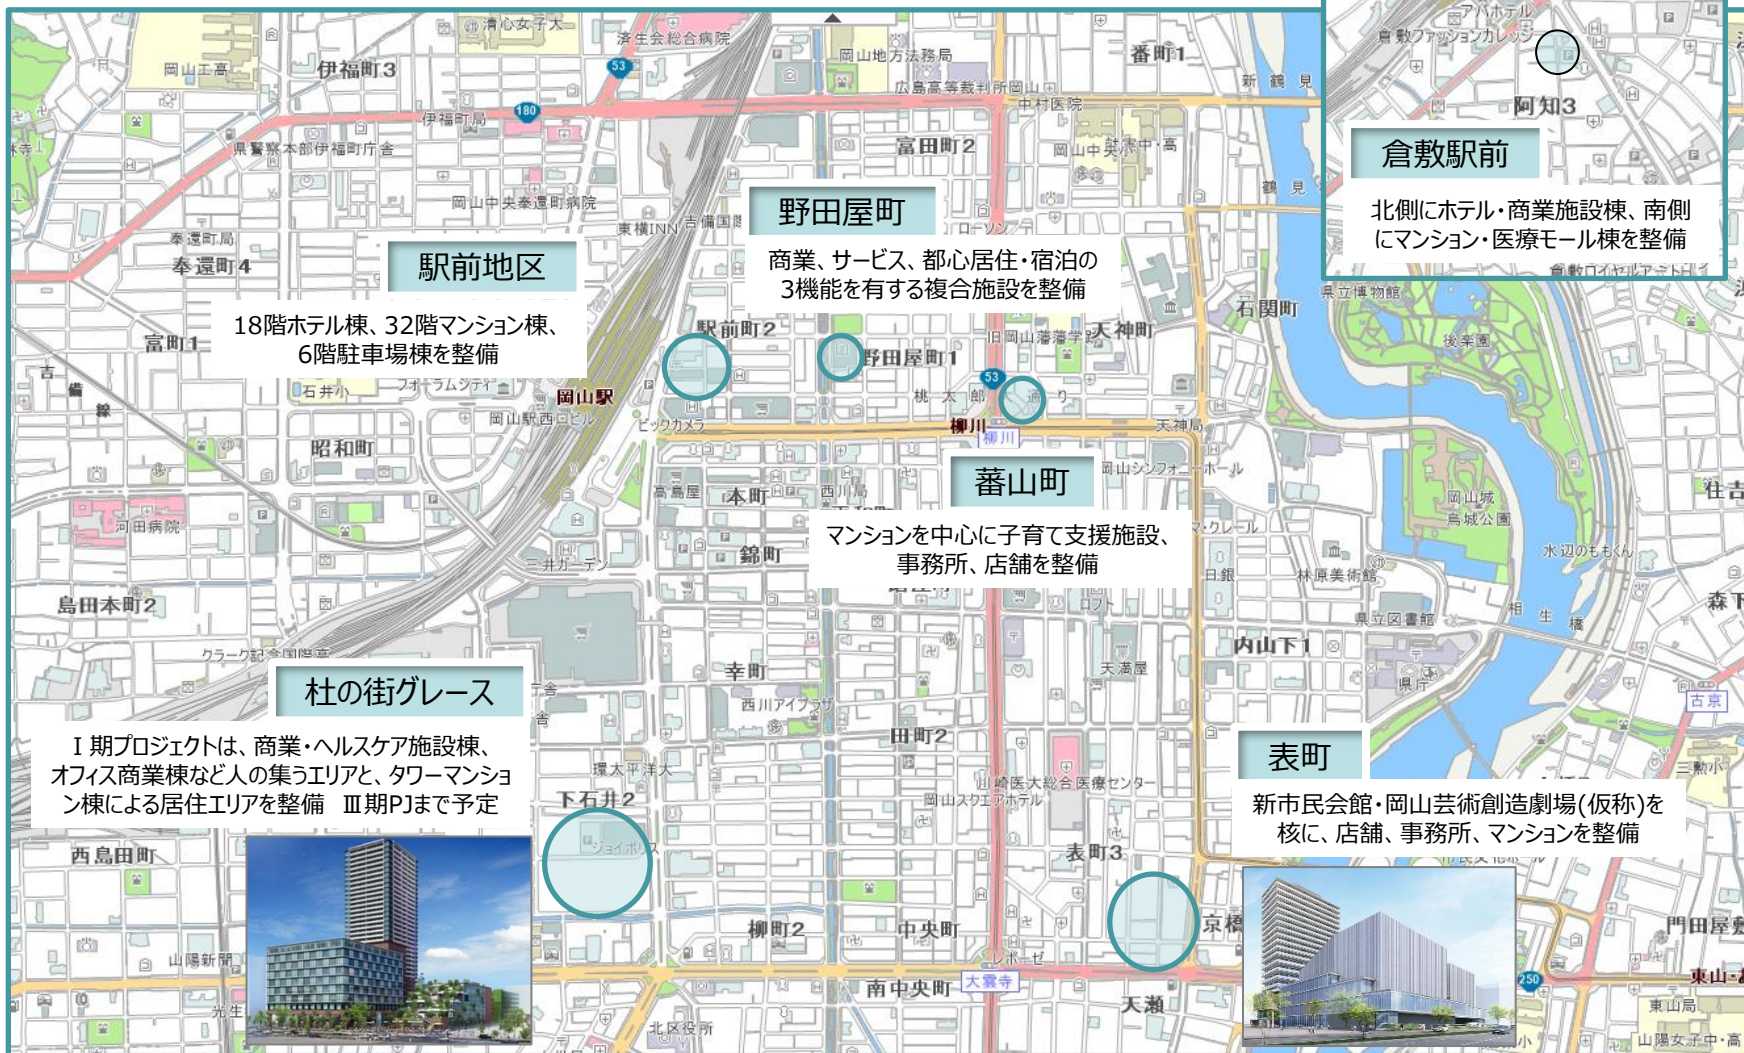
倉敷駅前

北側にホテル・商業施設棟、南側にマンション・医療モール棟を整備

野田屋町

商業、サービス、都心居住・宿泊の3機能を有する複合施設を整備

駅前地区

18階ホテル棟、32階マンション棟、6階駐車場棟を整備

蕃山町

マンションを中心に子育て支援施設、事務所、店舗を整備

杜の街グレース

Ⅰ期プロジェクトは、商業・ヘルスケア施設棟、オフィス商業棟など人の集うエリアと、タワーマンション棟による居住エリアを整備 Ⅲ期PJまで予定

表町

新市民会館・岡山芸術創造劇場(仮称)を核に、店舗、事務所、マンションを整備

清心女子大
済生会総合病院
岡山地方法務局
番町1
岡山工高
伊福町3
広島高等裁判所岡山
中村医院
新鶴見
伊福町局
県警察本部伊福町庁舎
富田町2
岡山中央奉還町病院
岡山中央中・高
東横INN
吉備国際
ローソン
鶴見
奉還町局
奉還町4
石関町
県立博物館
駅前町2
旧岡山藩藩学跡
天神町
富町1
野田屋町1
後楽園
石井小
フォーラムシティ
岡山駅
桃太郎通り
岡山駅西口ビル
ビックカメラ
柳川
天神局
昭和町
岡山シンフォニーホール
高島屋
本町
西川局
マクレール
岡山城
烏城公園
河田病院
錦町
日銀
水辺のもてなし
三井ガーデン
林原美術館
島田本町2
ロフト
県立図書館
相生橋
クラーク記念国際高
内山下1
幸町
天満屋
県庁
西川アイプラザ
田町2
川崎医大総合医療センター
環太平洋大
岡山スクエアホテル
下石井2
ジョイポリス
表町3
西島田町
京橋
柳町2
中央町
門田屋敷
山陽新聞
レポーゼ
南中央町
大雲寺
東山
光生
北区役所
天瀬
東山局
山陽女子中・高
倉敷ファッションカレッジ
アパホテル
阿知3
倉敷ロイヤルアートホテル
古京
三勲小
森下
住吉